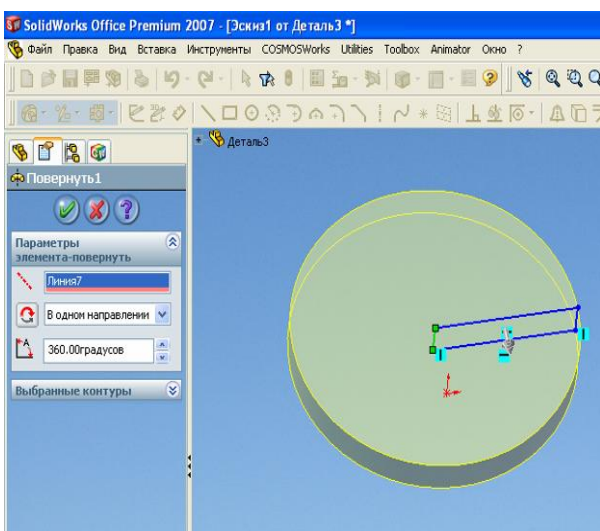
SolidWorks Office Premium 2007 - [Эскиз1 от Деталь3 *]

Файл Правка Вид Вставка Инструменты COSMOSWorks Utilities Toolbox Animator Окно ?

Деталь3

Повернуть1

Параметры элемента-повернуть

Линия7

В одном направлении

360.00градусов

Выбранные контуры